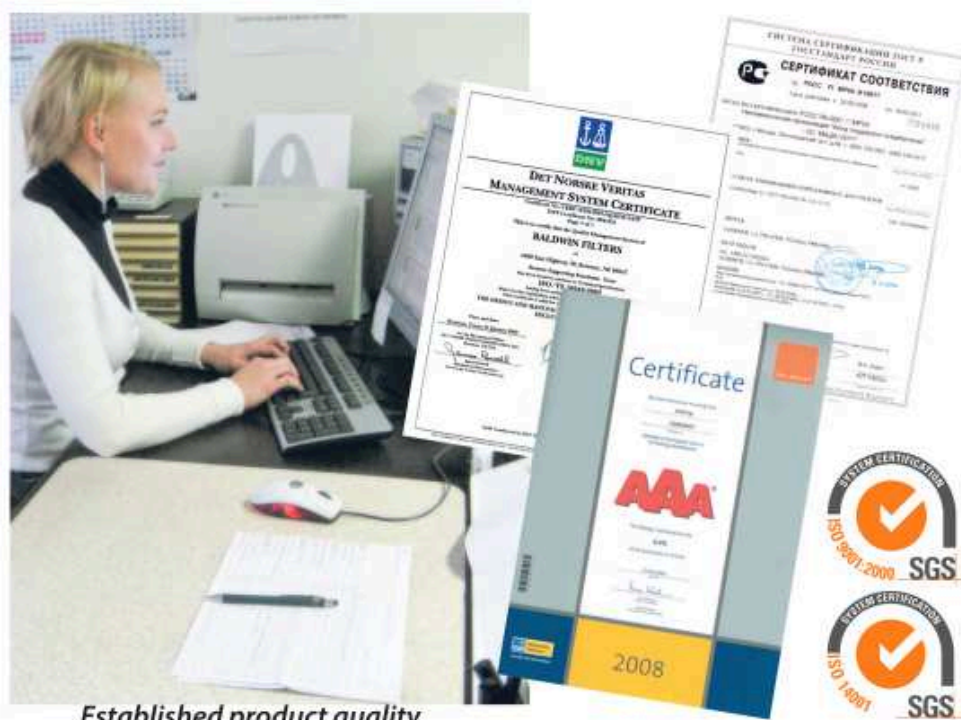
СИСТЕМА СЕРТИФИКАЦИИ ГОСТ Р ГОССТАНДАРТ РОССИИ

СЕРТИФИКАТ СООТВЕТСТВИЯ

DNV

DET NORSKE VERITAS
MANAGEMENT SYSTEM CERTIFICATE

BALDWIN FILTERS

Certificate

AAA

2008

SYSTEM CERTIFICATION
ISO 9001:2000
SGS

SYSTEM CERTIFICATION
ISO 14001
SGS

Established product quality